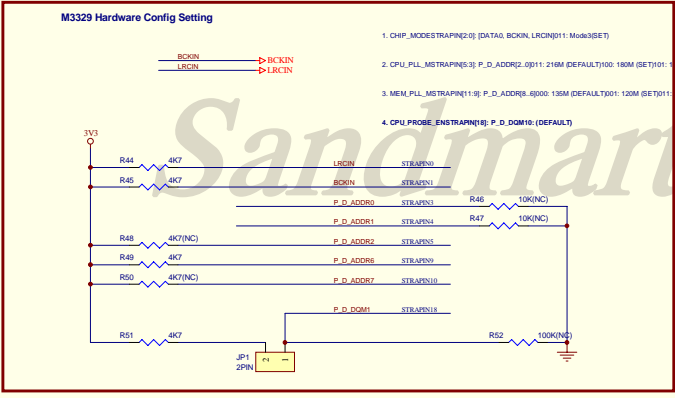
M3329 Hardware Config Setting

1. CHIP_MODESTRAPIN[2:0]: [DATA0, BCKIN, LRCIN]011: Mode3(SET)

2. CPU_PLL_MSTRAPIN[5:3]: P_D_ADDR[2..0]011: 216M (DEFAULT)100: 180M (SET)101: 1

3. MEM_PLL_MSTRAPIN[11:9]: P_D_ADDR[8..6]000: 135M (DEFAULT)001: 120M (SET)011:

4. CPU_PROBE_ENSTRAPIN[18]: P_D_DQM10: (DEFAULT)

BCKIN
LRCIN
BCKIN
LRCIN

Sandmart

3V3

R44 4K7 LRCIN STRAPIN0
R45 4K7 BCKIN STRAPIN1
P_D_ADDR0 STRAPIN3 R46 10K(NC)
P_D_ADDR1 STRAPIN4 R47 10K(NC)
R48 4K7(NC) P_D_ADDR2 STRAPIN5
R49 4K7 P_D_ADDR6 STRAPIN9
R50 4K7(NC) P_D_ADDR7 STRAPIN10
P_D_DQM1 STRAPIN18
R51 4K7 R52 100K(NC)

JP1
2PIN
2 1